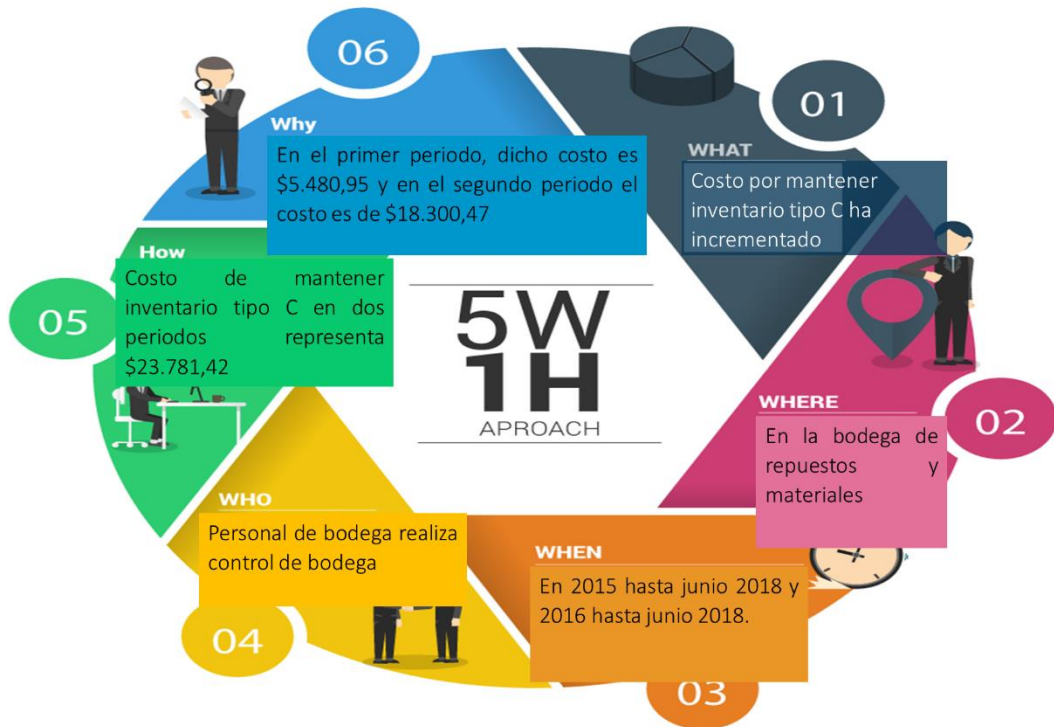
06

Why

En el primer periodo, dicho costo es \$5.480,95 y en el segundo periodo el costo es de \$18.300,47

01

WHAT

Costo por mantener inventario tipo C ha incrementado

How

Costo de mantener inventario tipo C en dos periodos representa \$23.781,42

05

5W 1H

APROACH

WHERE

02

En la bodega de repuestos y materiales

WHO

Personal de bodega realiza control de bodega

WHEN

En 2015 hasta junio 2018 y 2016 hasta junio 2018.

04

03